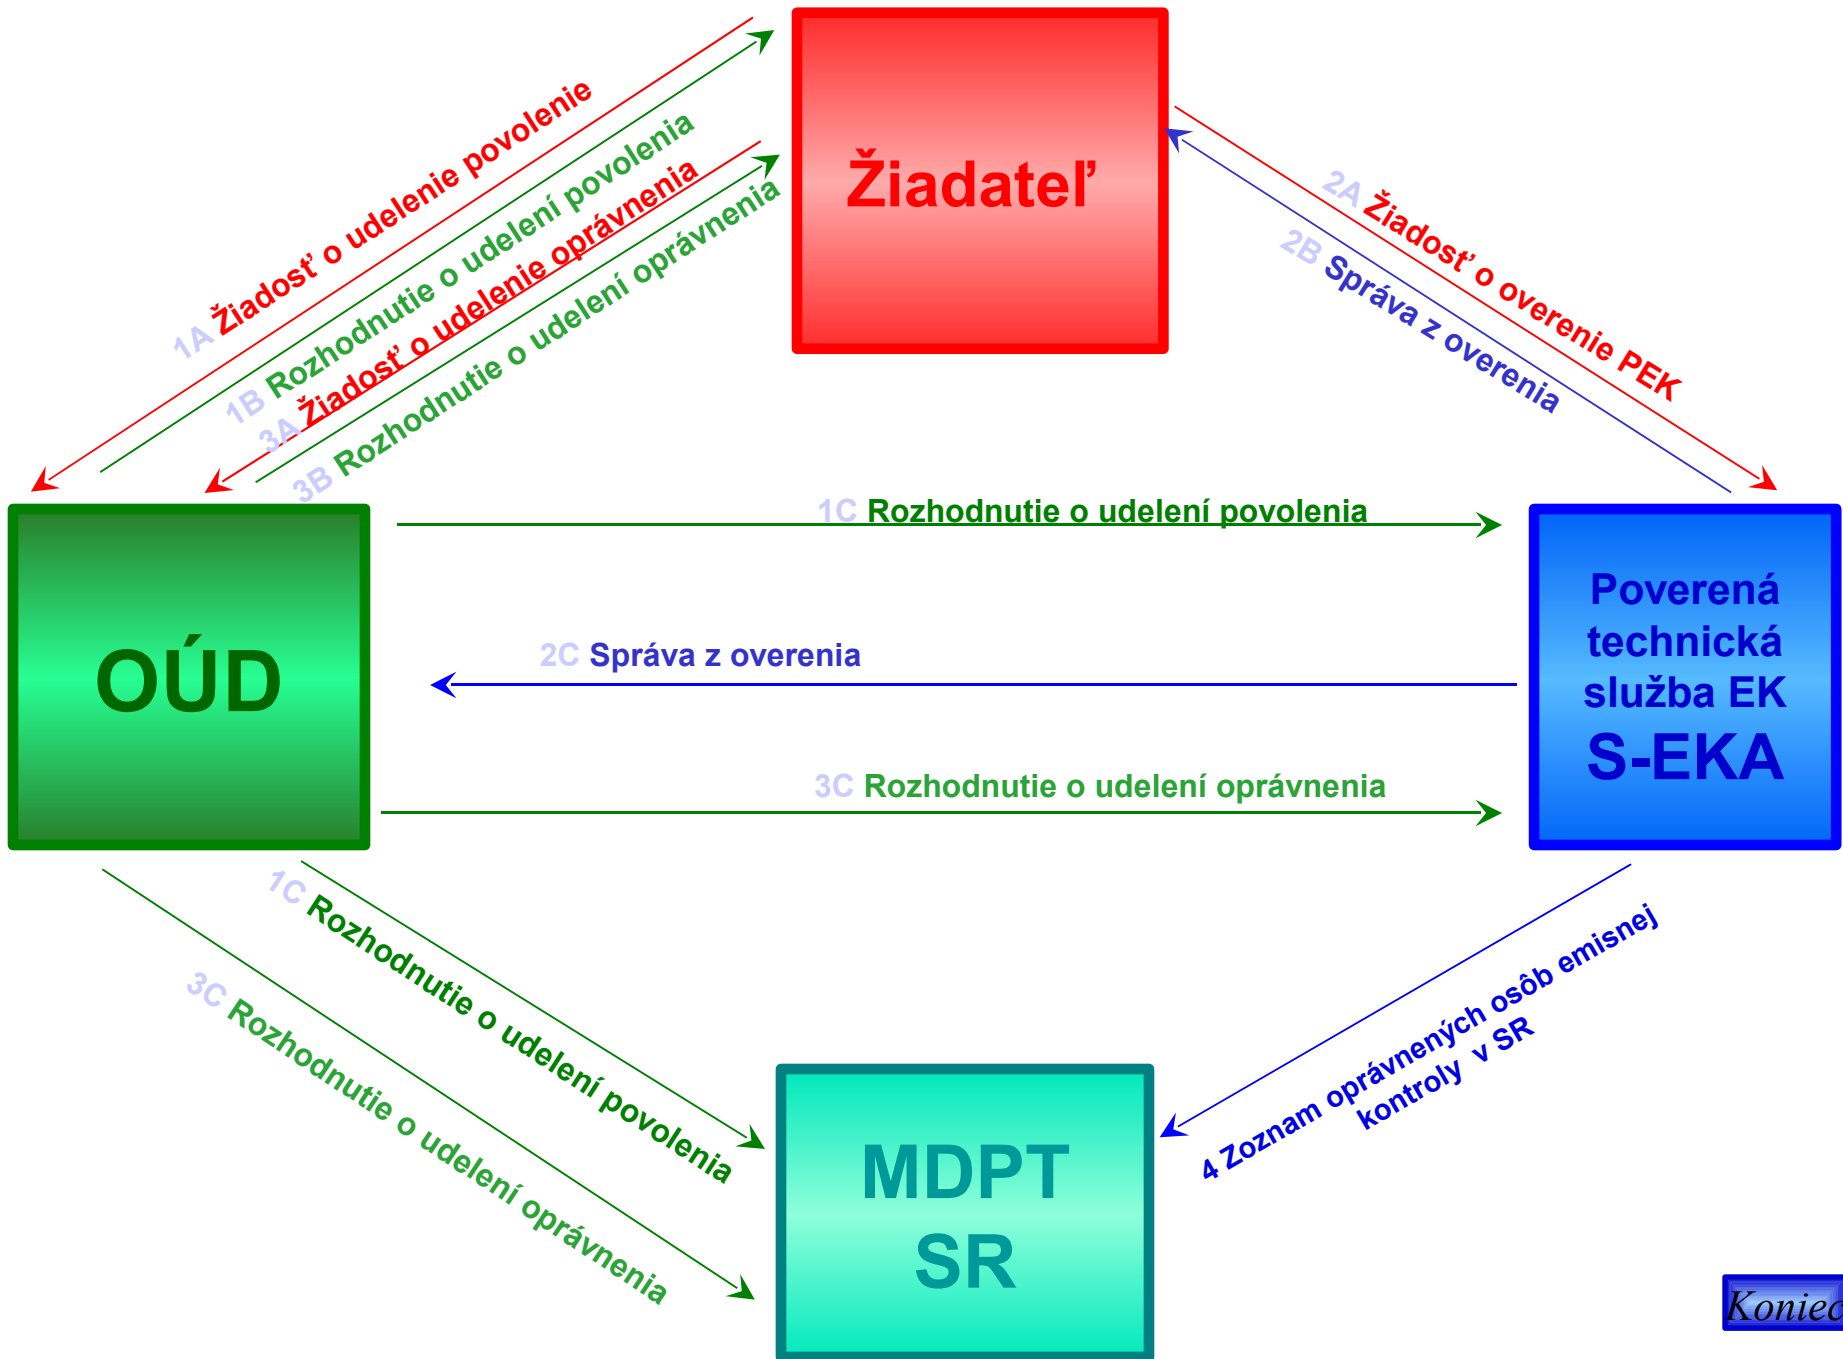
1A Žiadosť o udelenie povolenie

1B Rozhodnutie o udelení povolenia

3A Žiadosť o udelenie oprávnenia

3B Rozhodnutie o udelení oprávnenia

Žiadateľ

2A Žiadosť o overenie PEK

2B Správa z overenia

OÚD

1C Rozhodnutie o udelení povolenia

2C Správa z overenia

3C Rozhodnutie o udelení oprávnenia

Poverená technická služba EK
S-EKA

1C Rozhodnutie o udelení povolenia

3C Rozhodnutie o udelení oprávnenia

4 Zoznam oprávnených osôb emisnej kontroly v SR

MDPT SR

Koniec